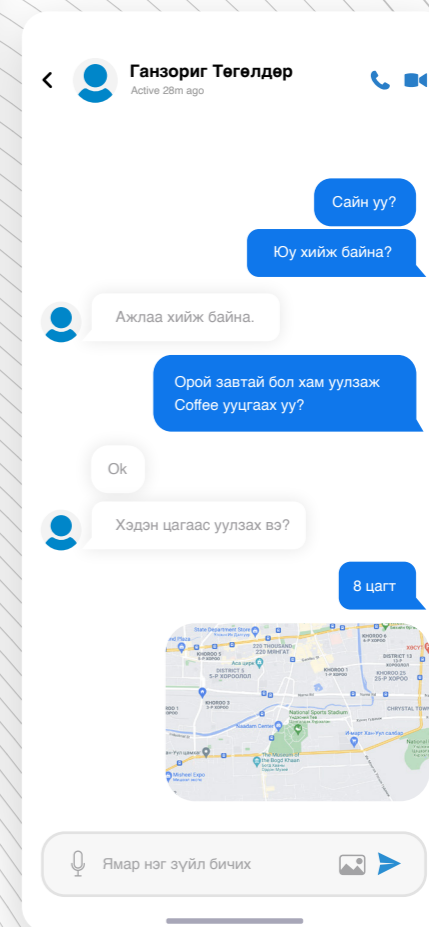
Ганзориг Төгөлдөр
Active 28m ago

Сайн уу?

Юу хийж байна?

Ажлаа хийж байна.

Орой завтай бол хам уулзаж Coffee ууцгаах уу?

Ok

Хэдэн цагаас уулзах вэ?

8 цагт

State Department Store
220 THOUSAND
KHOROO 6
DISTRICT 13
KHOROO 5
DISTRICT 5
KHOROO 1
KHOROO 25
KHOROO 3
National Sports Stadium
CHRYSTAL TOWN
Naadam Center
The Museum of the Bogd Khaan
Misheel Expo

Ямар нэг зүйл бичих